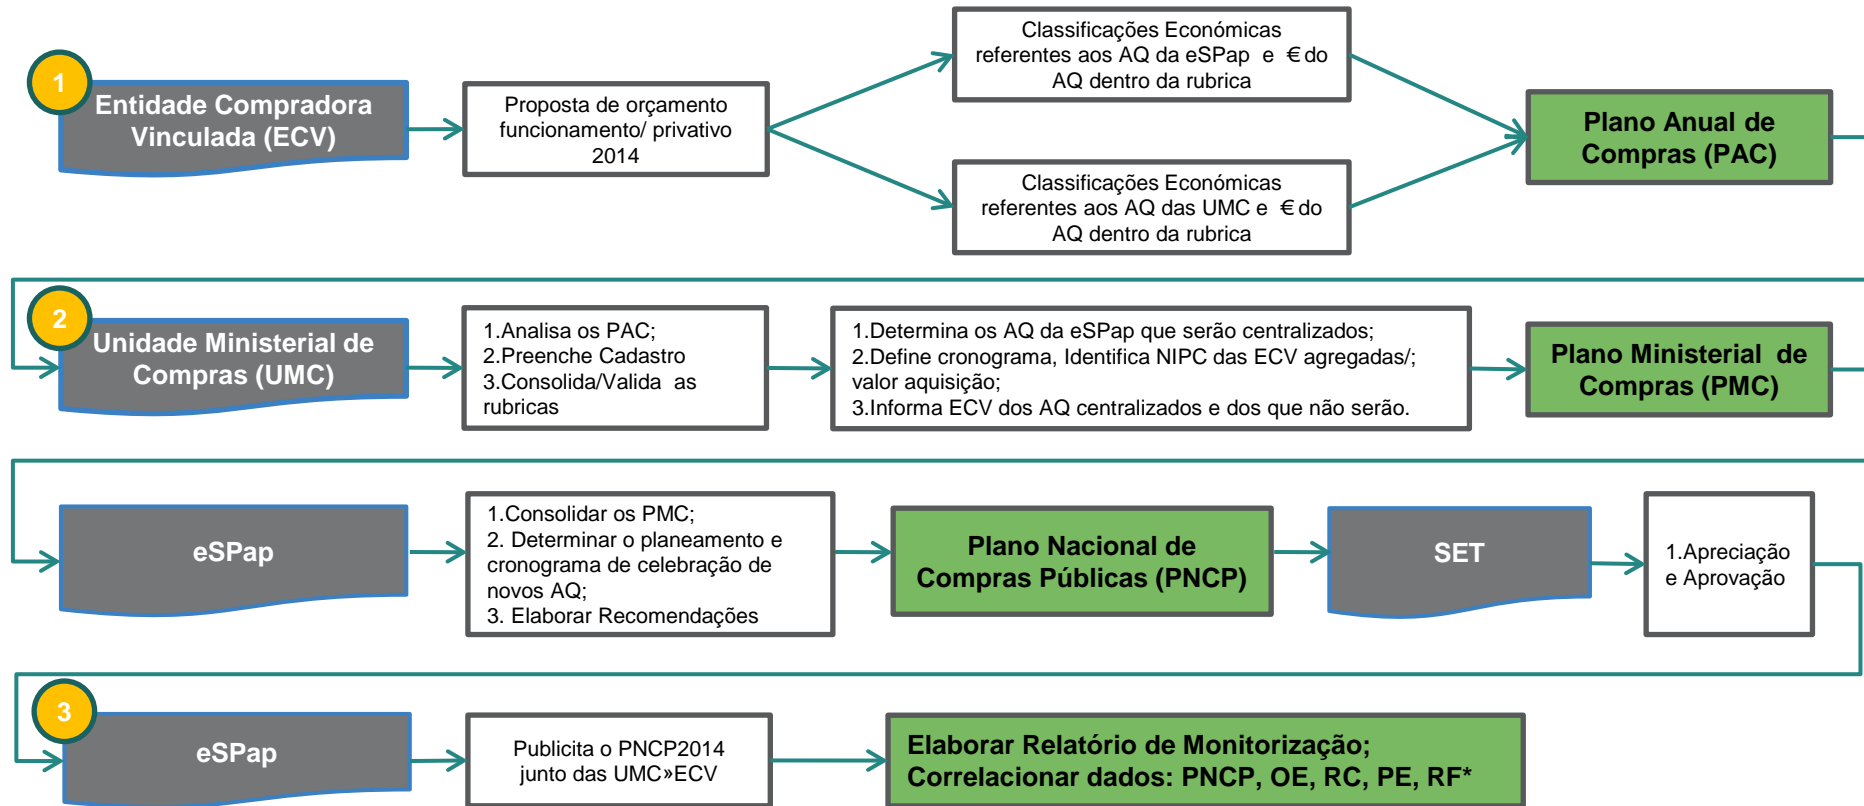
1

Entidade Compradora Vinculada (ECV)

Proposta de orçamento funcionamento/ privativo 2014

Classificações Económicas referentes aos AQ da eSPap e € do AQ dentro da rubrica

Classificações Económicas referentes aos AQ das UMC e € do AQ dentro da rubrica

Plano Anual de Compras (PAC)

2

Unidade Ministerial de Compras (UMC)

1.Analisa os PAC;
2.Preenche Cadastro
3.Consolida/Valida as rubricas

1.Determina os AQ da eSPap que serão centralizados;
2.Define cronograma, Identifica NIPC das ECV agregadas/; valor aquisição;
3.Informa ECV dos AQ centralizados e dos que não serão.

Plano Ministerial de Compras (PMC)

eSPap

1.Consolidar os PMC;
2. Determinar o planeamento e cronograma de celebração de novos AQ;
3. Elaborar Recomendações

Plano Nacional de Compras Públicas (PNCP)

SET

1.Apreciação e Aprovação

3

eSPap

Publicita o PNCP2014 junto das UMC»ECV

Elaborar Relatório de Monitorização;
Correlacionar dados: PNCP, OE, RC, PE, RF*